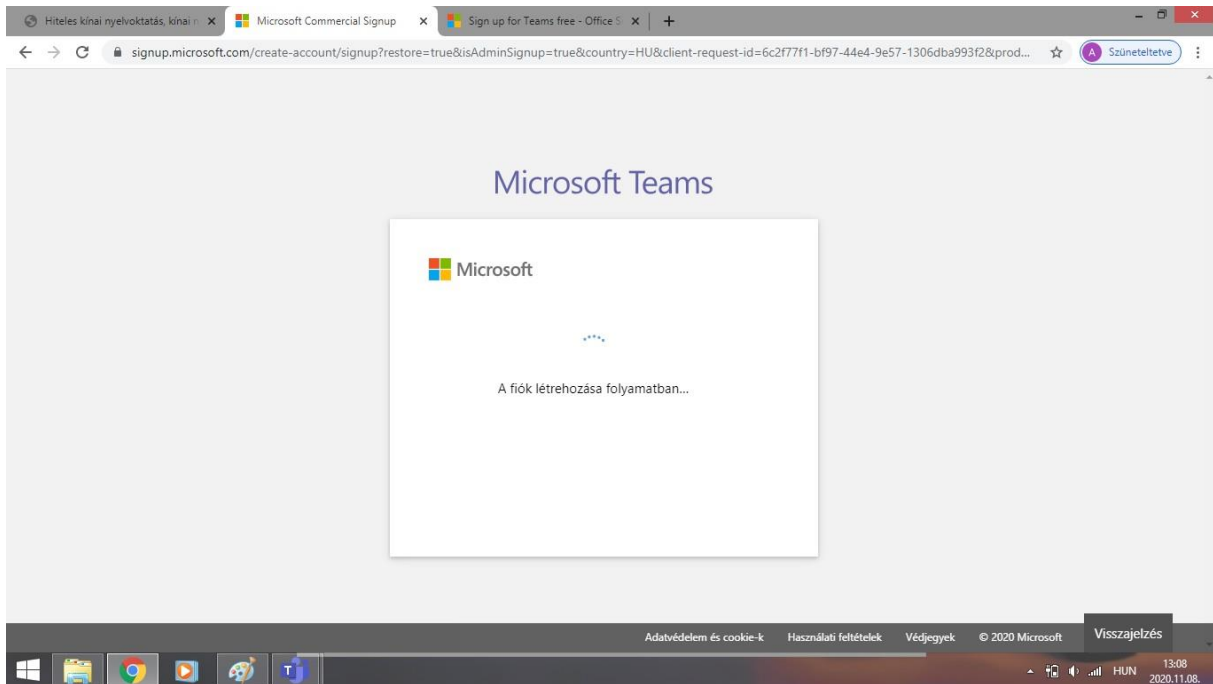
Hiteles kínai nyelvoktatás, kínai n ×
Microsoft Commercial Signup ×
Sign up for Teams free - Office S ×
+

signup.microsoft.com/create-account/signup?restore=true&isAdminSignup=true&country=HU&client-request-id=6c2f77f1-bf97-44e4-9e57-1306dba993f2&prod...

A Szüneteltetve

Microsoft Teams

Microsoft

A fiók létrehozása folyamatban...

Adatvédelem és cookie-k Használati feltételek Védjegyek © 2020 Microsoft Visszajelzés

HUN 13:08 2020.11.08.